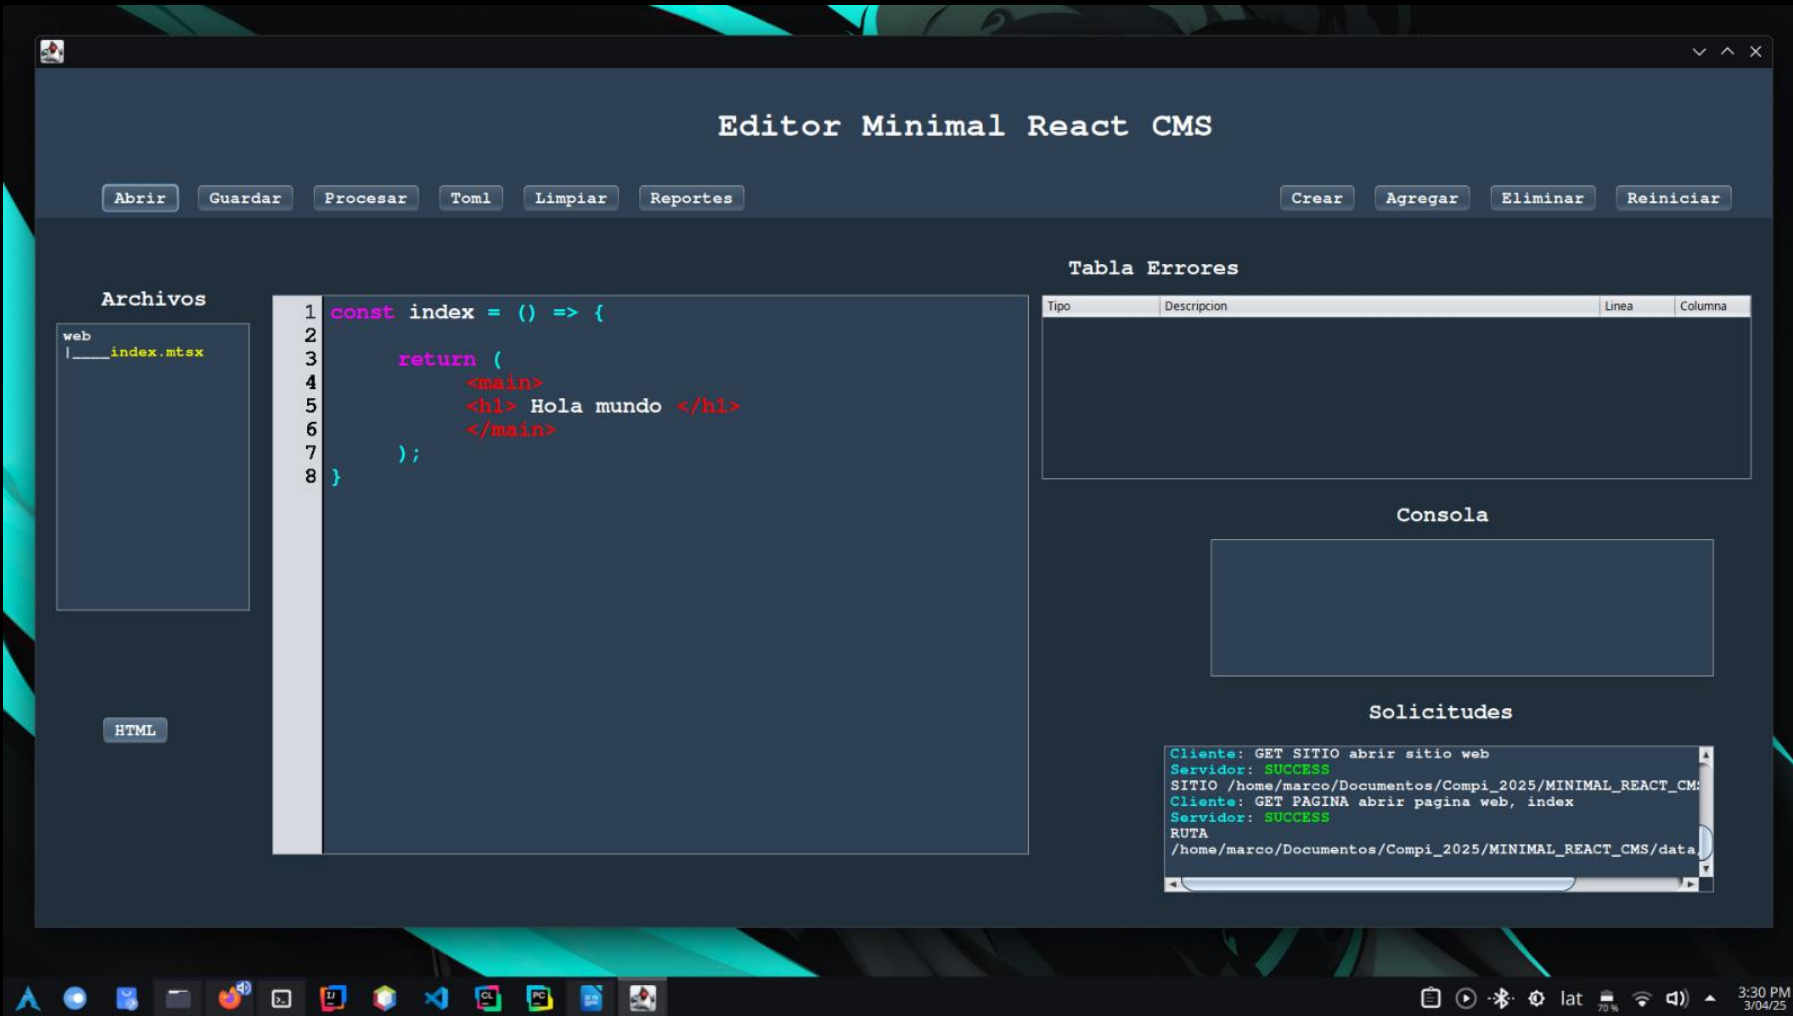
Editor Minimal React CMS

Abrir Guardar Procesar Toml Limpiar Reportes

Crear Agregar Eliminar Reiniciar

Archivos

web
|____index.mtsx

1 const index = () => {
2
3 return (
4 <main>
5 <h1> Hola mundo </h1>
6 </main>
7 );
8 }

Tabla Errores

| Tipo | Descripcion | Linea | Columna |
|---|---|---|---|

Consola

Solicitudes

Cliente: GET SITIO abrir sitio web
Servidor: SUCCESS
SITIO /home/marco/Documentos/Compi_2025/MINIMAL_REACT_CM
Cliente: GET PAGINA abrir pagina web, index
Servidor: SUCCESS
RUTA
/home/marco/Documentos/Compi_2025/MINIMAL_REACT_CMS/data

HTML

lat

3:30 PM
3/04/25